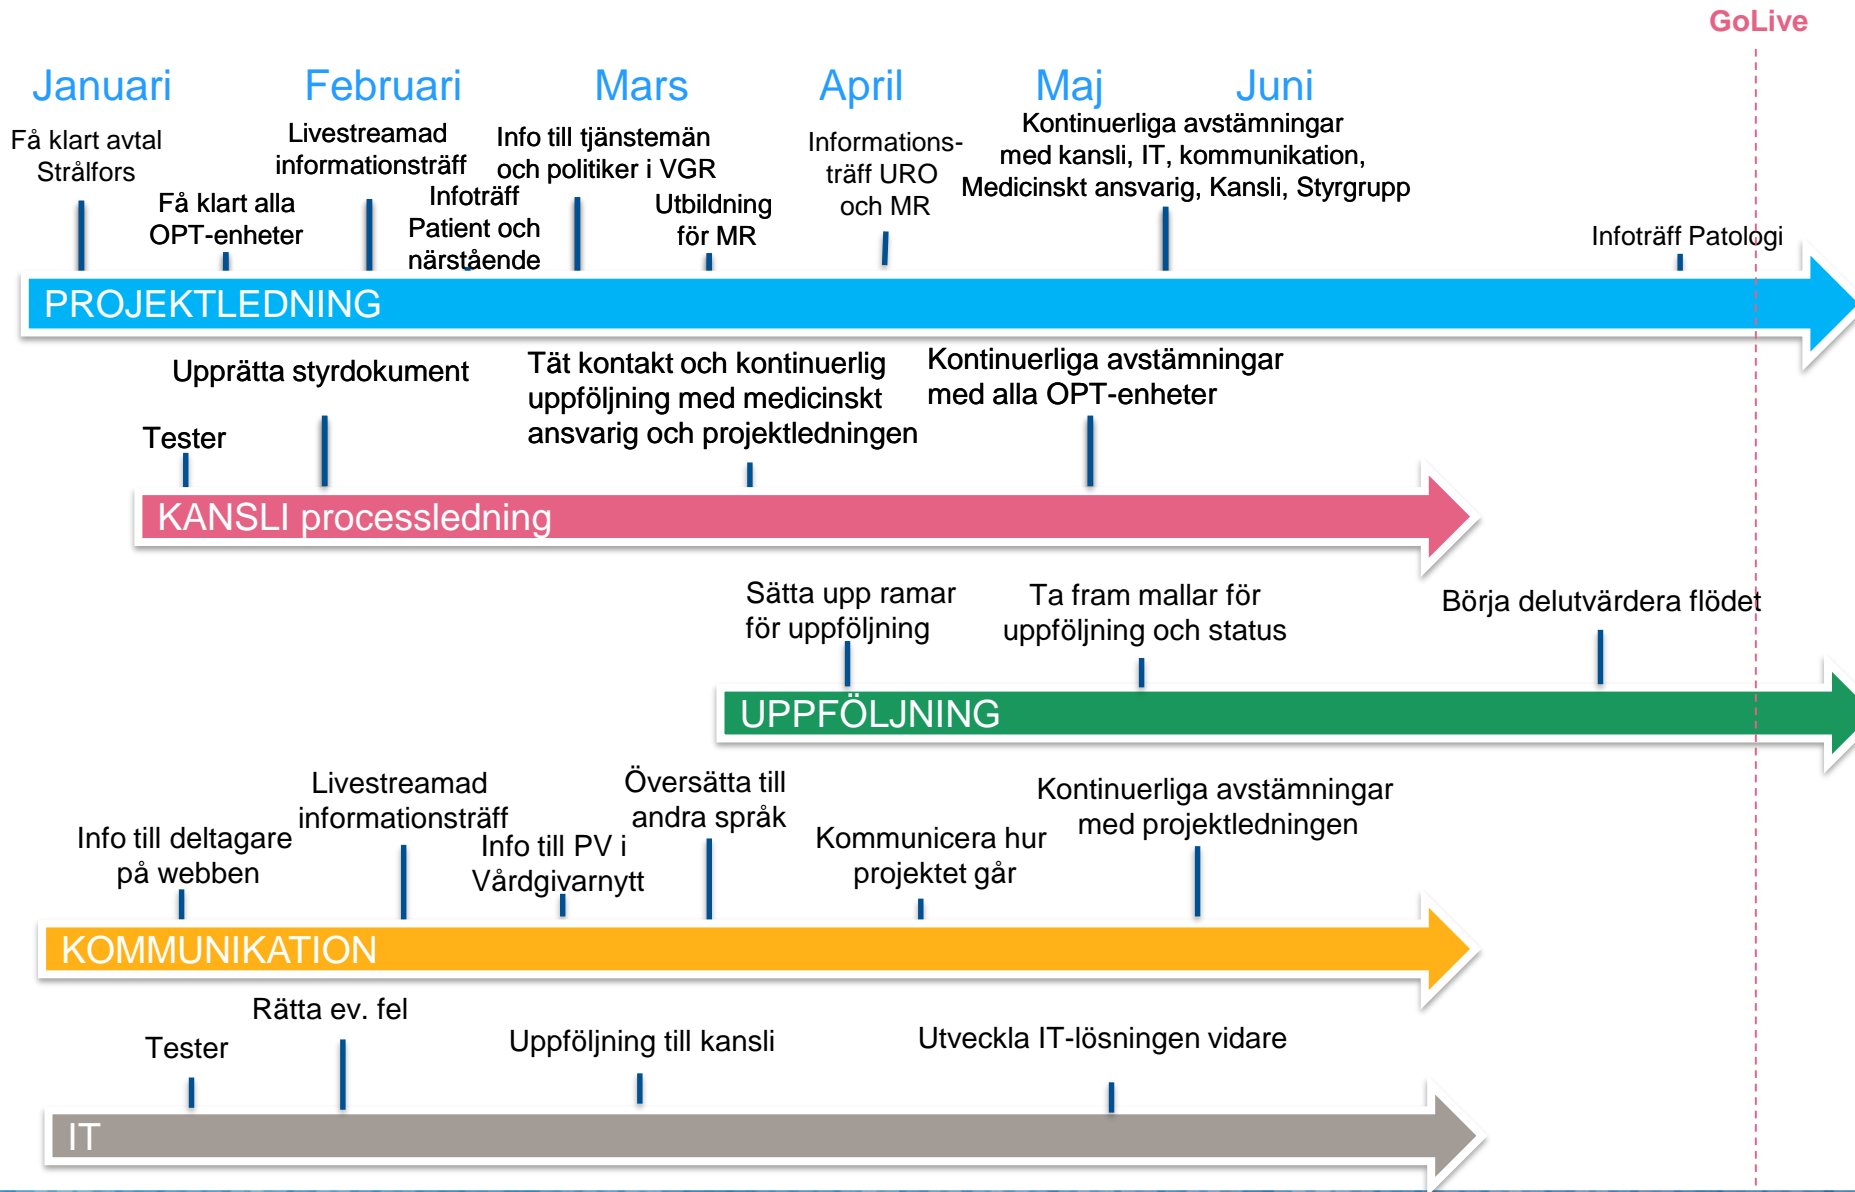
GoLive

Januari Februari Mars April Maj Juni

Få klart avtal Strålfors

Få klart alla OPT-enheter

Livestreamad informationsträff

Infoträff Patient och närstående

Info till tjänstemän och politiker i VGR

Utbildning för MR

Informations-träff URO och MR

Kontinuerliga avstämningar med kansli, IT, kommunikation, Medicinskt ansvarig, Kansli, Styrgrupp

Infoträff Patologi

PROJEKTLEDNING

Upprätta styrdokument

Tester

Tät kontakt och kontinuerlig uppföljning med medicinskt ansvarig och projektledningen

Kontinuerliga avstämningar med alla OPT-enheter

KANSLI processledning

Sätta upp ramar för uppföljning

Ta fram mallar för uppföljning och status

Börja delutvärdera flödet

UPPFÖLJNING

Info till deltagare på webben

Livestreamad informationsträff

Info till PV i Vårdgivarnytt

Översätta till andra språk

Kommunicera hur projektet går

Kontinuerliga avstämningar med projektledningen

KOMMUNIKATION

Tester

Rätta ev. fel

Uppföljning till kansli

Utveckla IT-lösningen vidare

IT